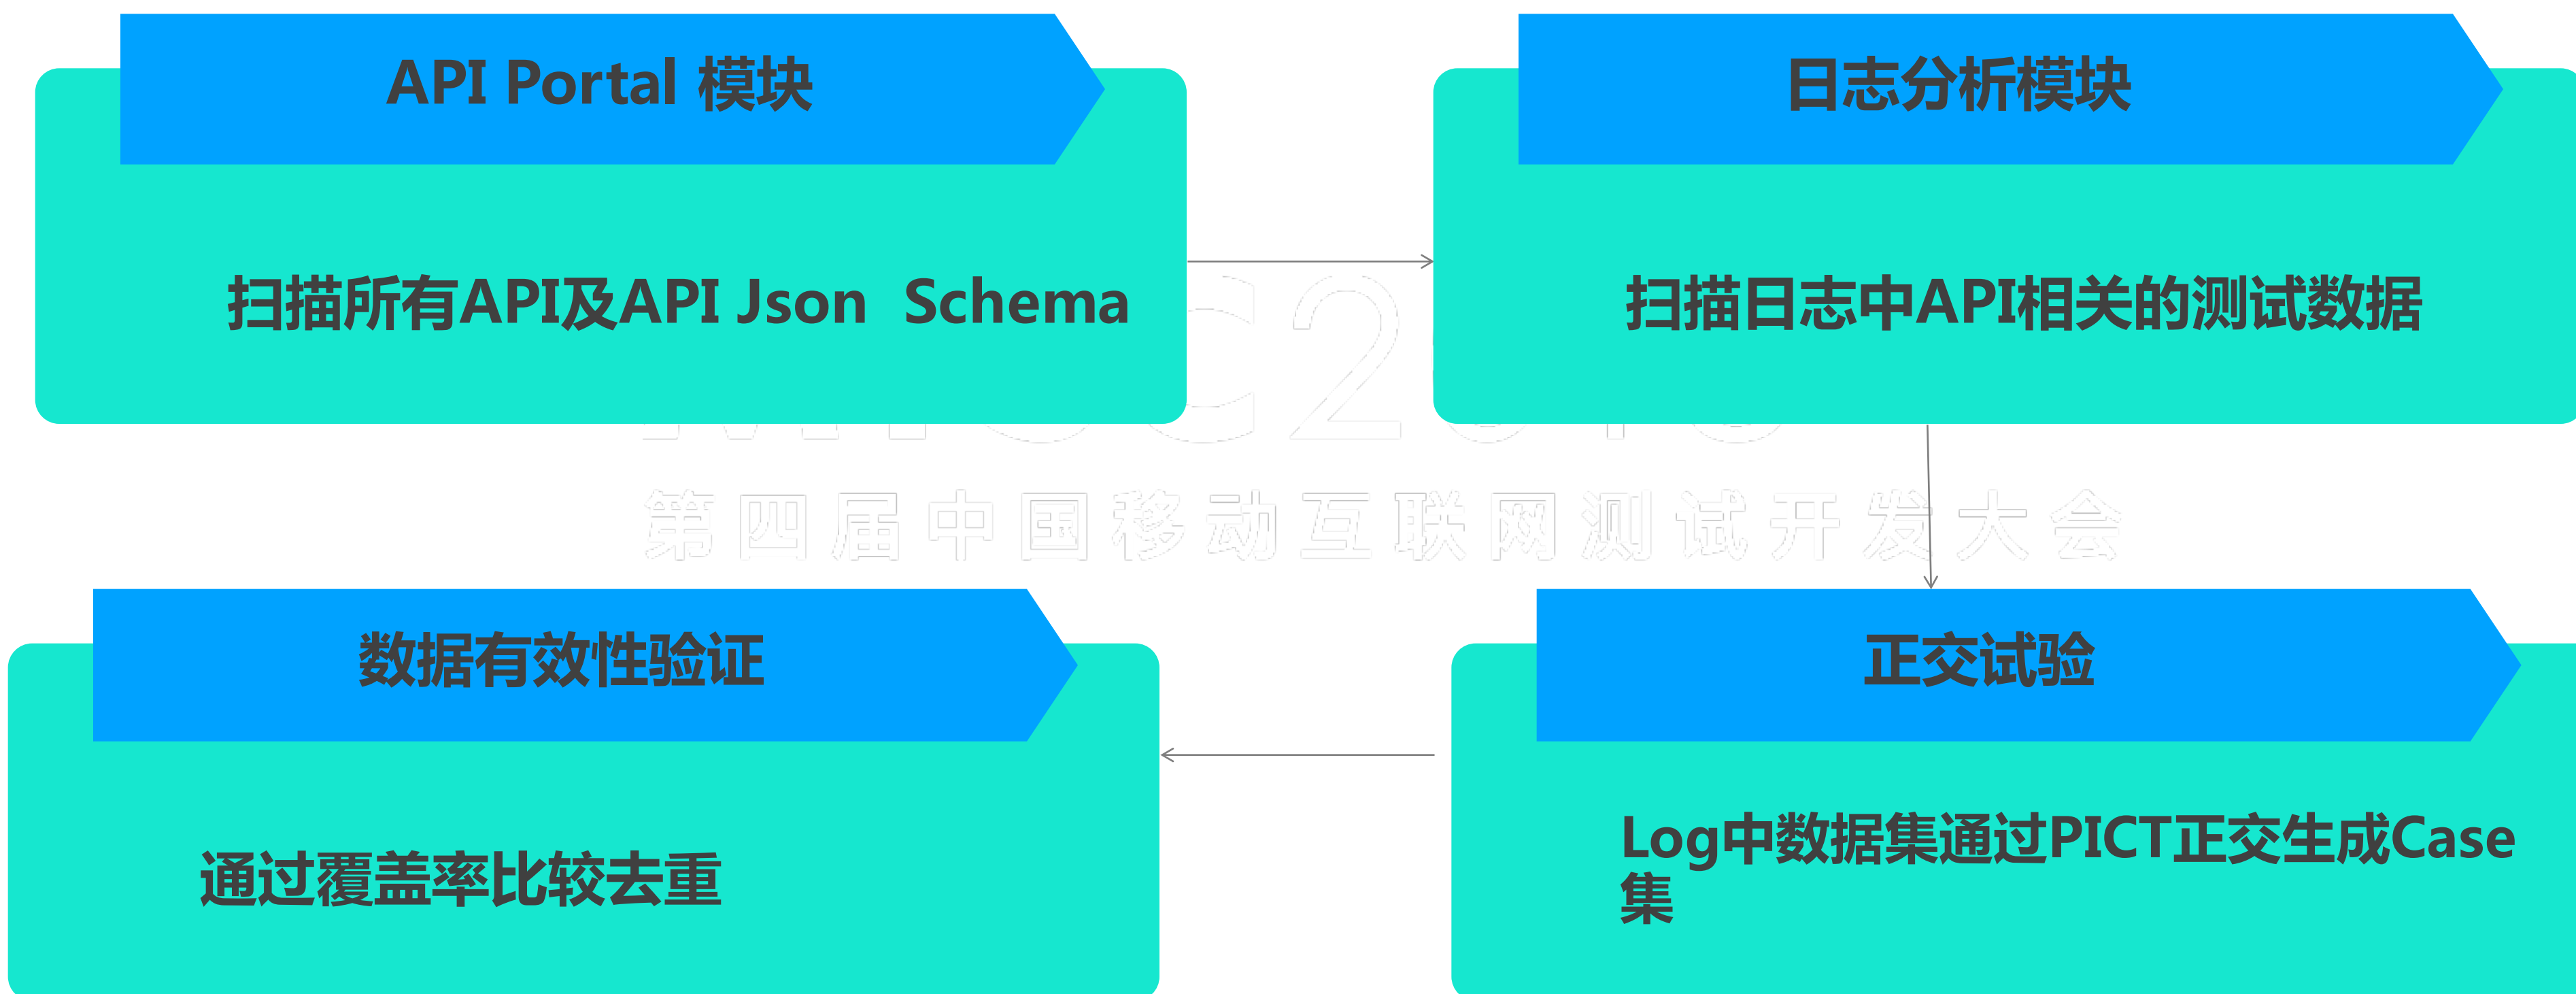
API Portal 模块

扫描所有API及API Json Schema

日志分析模块

扫描日志中API相关的测试数据

第四届中国移动互联网测试开发大会

数据有效性验证

通过覆盖率比较去重

正交试验

Log中数据集通过PICT正交生成Case集